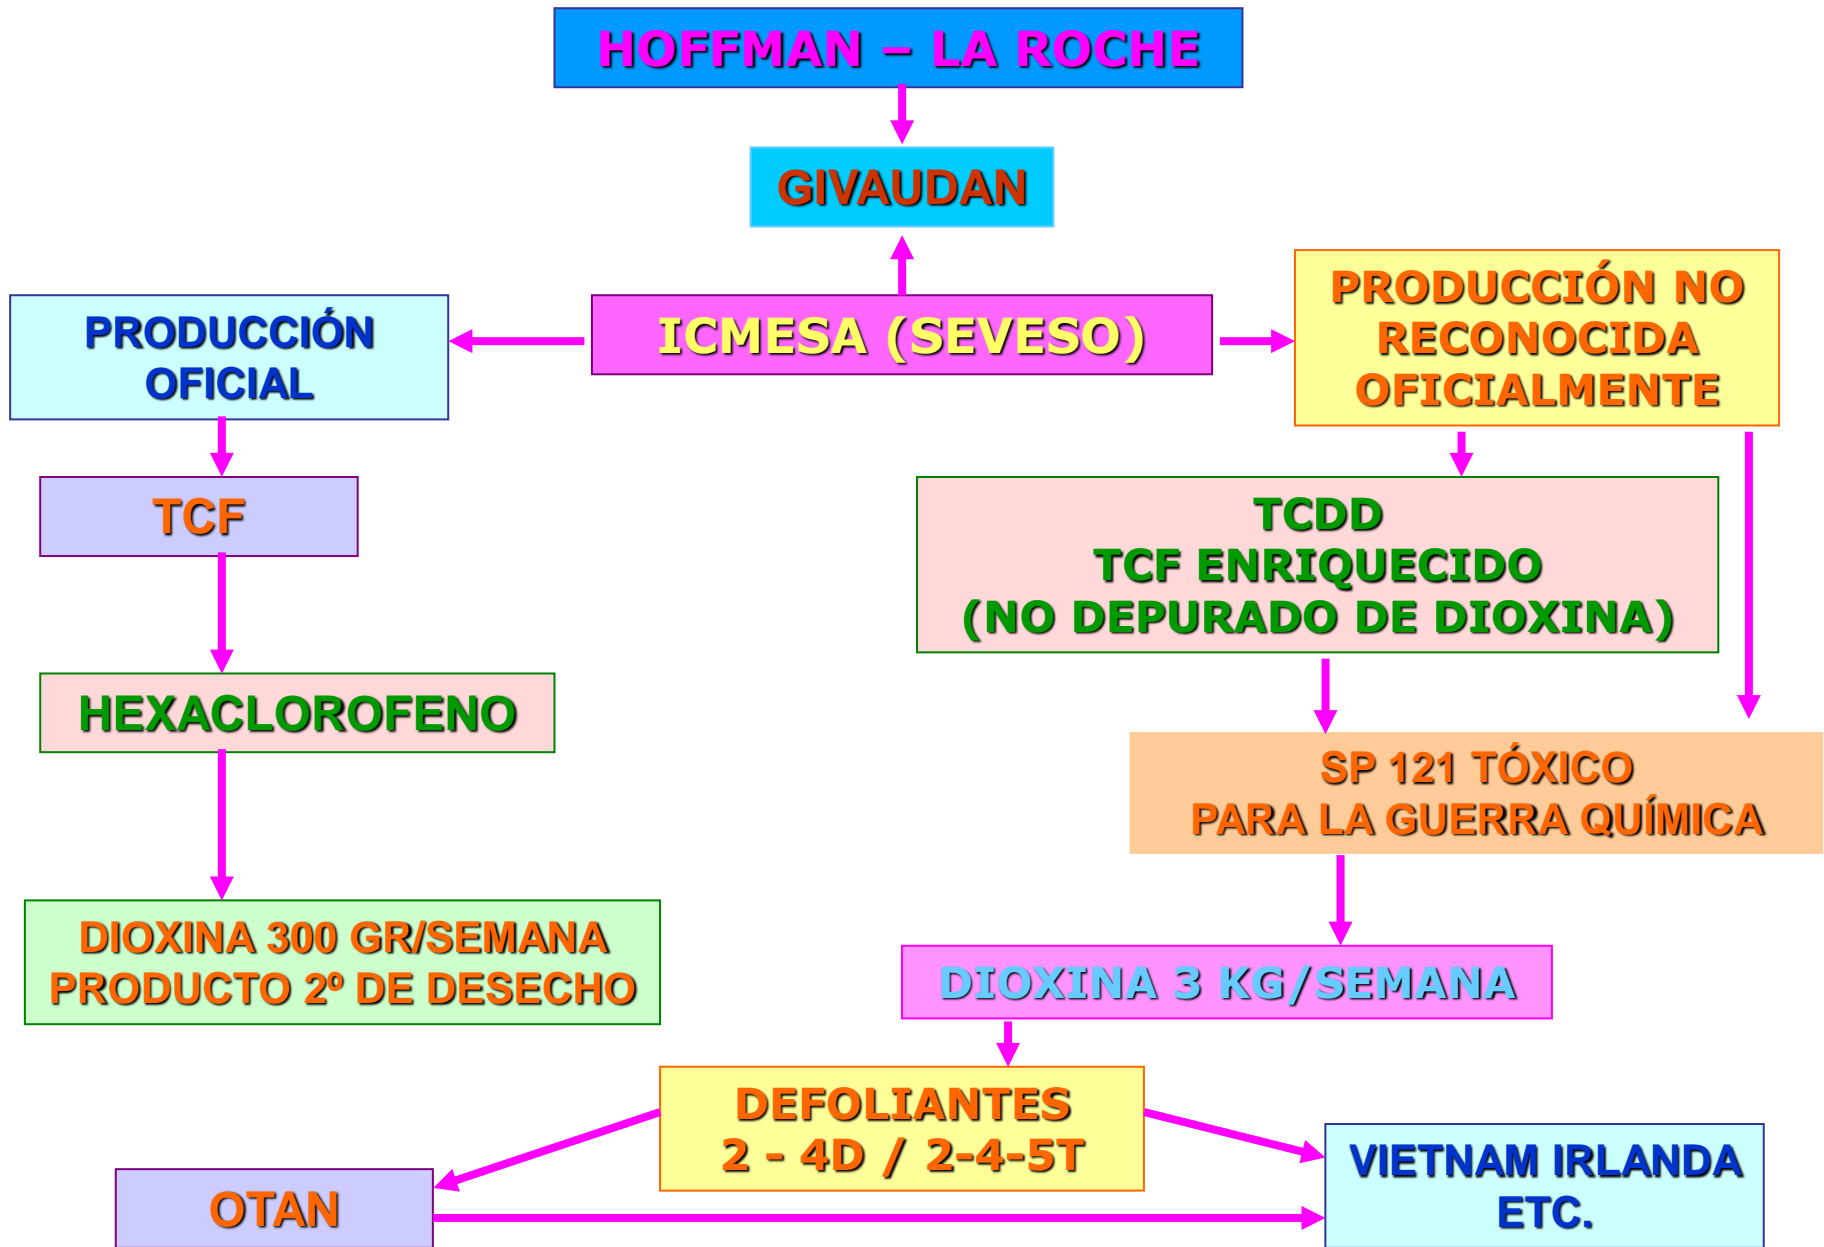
HOFFMAN – LA ROCHE

GIVAUDAN

PRODUCCIÓN OFICIAL

ICMESA (SEVESO)

PRODUCCIÓN NO RECONOCIDA OFICIALMENTE

TCF

TCDD
TCF ENRIQUECIDO
(NO DEPURADO DE DIOXINA)

HEXACLOROFENO

SP 121 TÓXICO
PARA LA GUERRA QUÍMICA

DIOXINA 300 GR/SEMANA
PRODUCTO 2º DE DESECHO

DIOXINA 3 KG/SEMANA

DEFOLIANTES
2 - 4D / 2-4-5T

OTAN

VIETNAM IRLANDA
ETC.